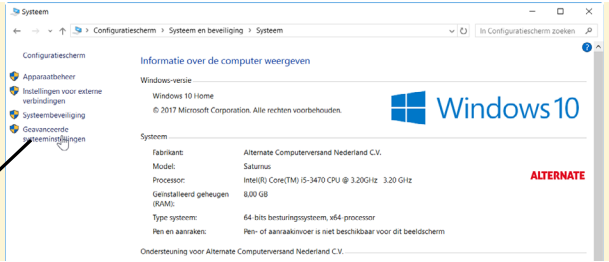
Systeem

Configuratiescherm > Systeem en beveiliging > Systeem

In Configuratiescherm zoeken

Configuratiescherm

Apparaatbeheer

Instellingen voor externe verbindingen

Systeembeveiliging

Geavanceerde systeeminstellingen

Informatie over de computer weergeven

Windows-versie

Windows 10 Home

© 2017 Microsoft Corporation. Alle rechten voorbehouden.

Windows 10

Systeem

| | |
|---|---|
| Fabrikant: | Alternate Computerversand Nederland C.V. |
| Model: | Saturnus |
| Processor: | Intel(R) Core(TM) i5-3470 CPU @ 3.20GHz 3.20 GHz |
| Geïnstalleerd geheugen (RAM): | 8,00 GB |
| Type systeem: | 64-bits besturingssysteem, x64-processor |
| Pen en aanraken: | Pen- of aanraakinvoer is niet beschikbaar voor dit beeldscherm |

ALTERNATE

Ondersteuning voor Alternate Computerversand Nederland C.V.